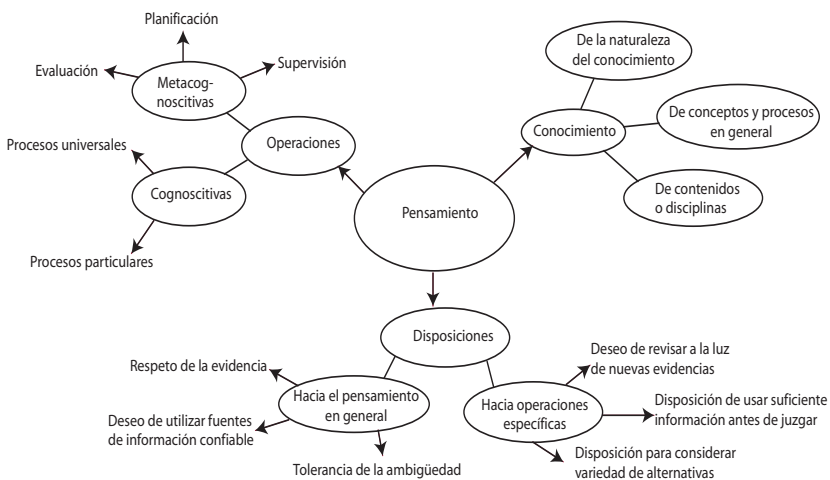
Planificación

Evaluación

Metacognoscitivas

Supervisión

Procesos universales

Operaciones

Cognoscitivas

Procesos particulares

De la naturaleza del conocimiento

Conocimiento

De conceptos y procesos en general

De contenidos o disciplinas

Pensamiento

Disposiciones

Respeto de la evidencia

Hacia el pensamiento en general

Deseo de utilizar fuentes de información confiable

Tolerancia de la ambigüedad

Deseo de revisar a la luz de nuevas evidencias

Hacia operaciones específicas

Disposición de usar suficiente información antes de juzgar

Disposición para considerar variedad de alternativas